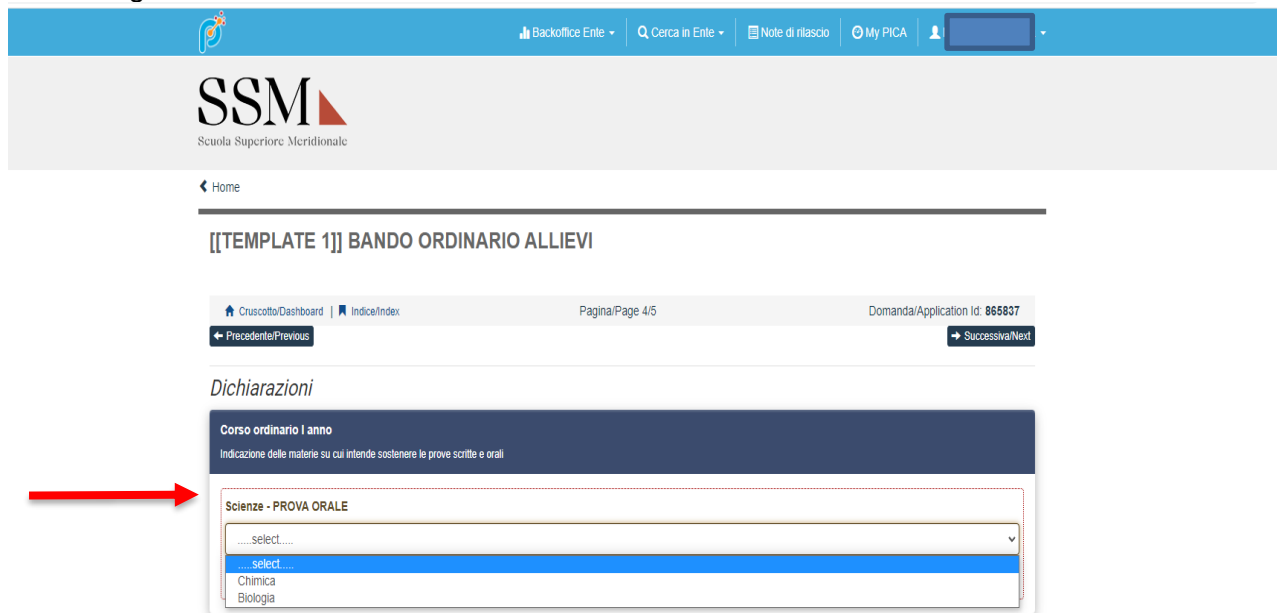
Backoffice Ente ▾ | Cerca in Ente ▾ | Note di rilascio | My PICA | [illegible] ▾

SSM
Scuola Superiore Meridionale

Home

[[TEMPLATE 1]] BANDO ORDINARIO ALLIEVI

Cruscotto/Dashboard | Indice/Index

Pagina/Page 4/5

Domanda/Application Id: 865837

Precedente/Previous

Successiva/Next

Dichiarazioni

Corso ordinario I anno

Indicazione delle materie su cui intende sostenere le prove scritte e orali

Scienze - PROVA ORALE

.....select.....

.....select.....
Chimica
Biologia